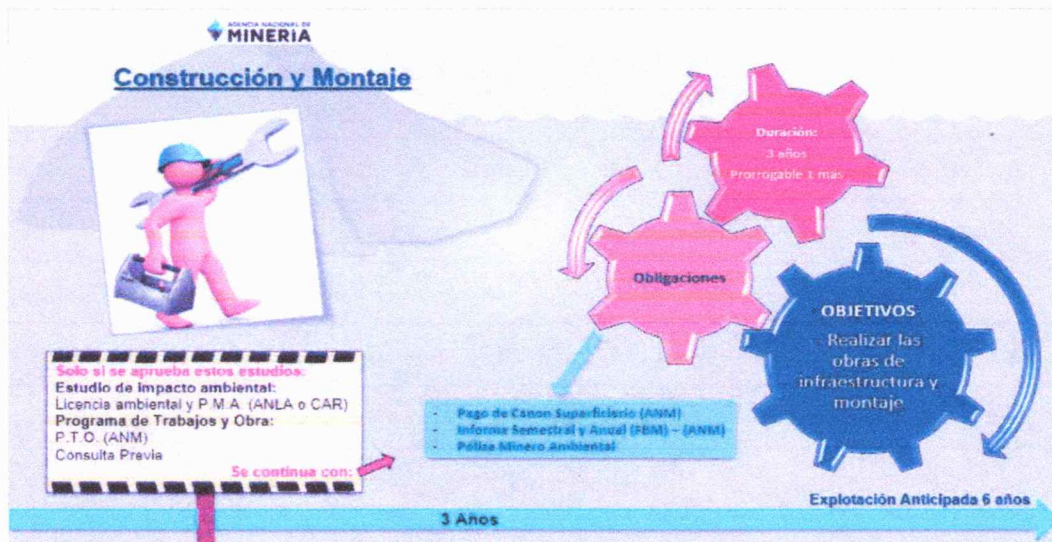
AGENCIA NACIONAL DE MINERIA

Construcción y Montaje

Duración:
3 años
Prorrogable 1 más

Obligaciones

OBJETIVOS
Realizar las obras de infraestructura y montaje

Solo si se aprueba estos estudios:
Estudio de impacto ambiental:
Licencia ambiental y P.M.A. (ANLA o CAR)
Programa de Trabajos y Obra:
P.T.O. (ANM)
Consulta Previa
Se continua con:

- Pago de Canon Superficiario (ANM)
- Informe Semestral y Anual (FBM) – (ANM)
- Póliza Minero Ambiental

Explotación Anticipada 6 años

3 Años